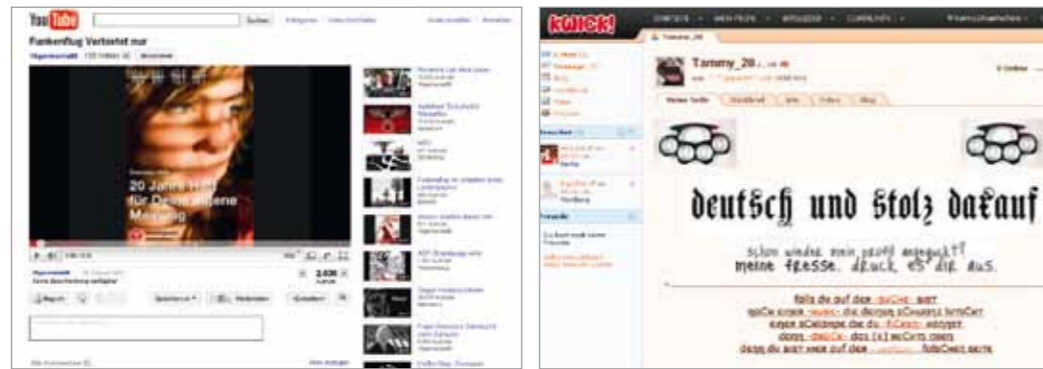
YouTube

Suchen

Fankenflug Verbotet nur

20 Jahre Haft für Deine eigene Meinung

2.436

kwick!

Tammy_20

Meine Seite

deutsch und Stolz darauf

schon wieder mein profil angeguckt?!
meine fresse. druck es dir aus.

falls du auf der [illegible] bist
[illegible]
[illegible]
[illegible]
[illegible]